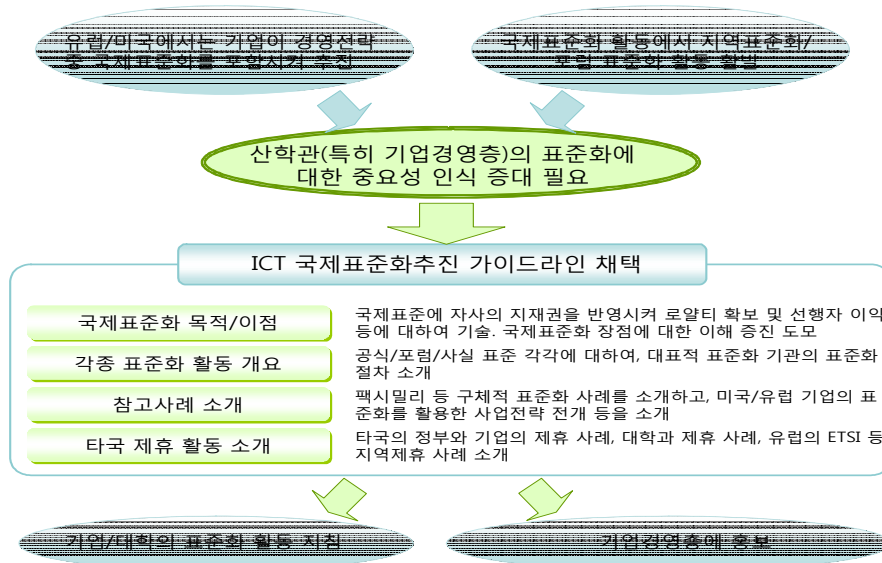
유럽/미국에서는 기업이 경영전략 중 국제표준화를 포함시켜 추진

국제표준화 활동에서 지역표준화/포럼 표준화 활동 활발

산학관(특히 기업경영층)의 표준화에 대한 중요성 인식 증대 필요

ICT 국제표준화추진 가이드라인 채택

| | |
|---|---|
| 국제표준화 목적/이점 | 국제표준에 자사의 지재권을 반영시켜 로얄티 확보 및 선행자 이익 등에 대하여 기술. 국제표준화 장점에 대한 이해 증진 도모 |
| 각종 표준화 활동 개요 | 공식/포럼/사실 표준 각각에 대하여, 대표적 표준화 기관의 표준화 절차 소개 |
| 참고사례 소개 | 팩시밀리 등 구체적 표준화 사례를 소개하고, 미국/유럽 기업의 표준화를 활용한 사업전략 전개 등을 소개 |
| 타국 제휴 활동 소개 | 타국의 정부와 기업의 제휴 사례, 대학과 제휴 사례, 유럽의 ETSI 등 지역제휴 사례 소개 |

기업/대학의 표준화 활동 지침

기업경영층에 홍보